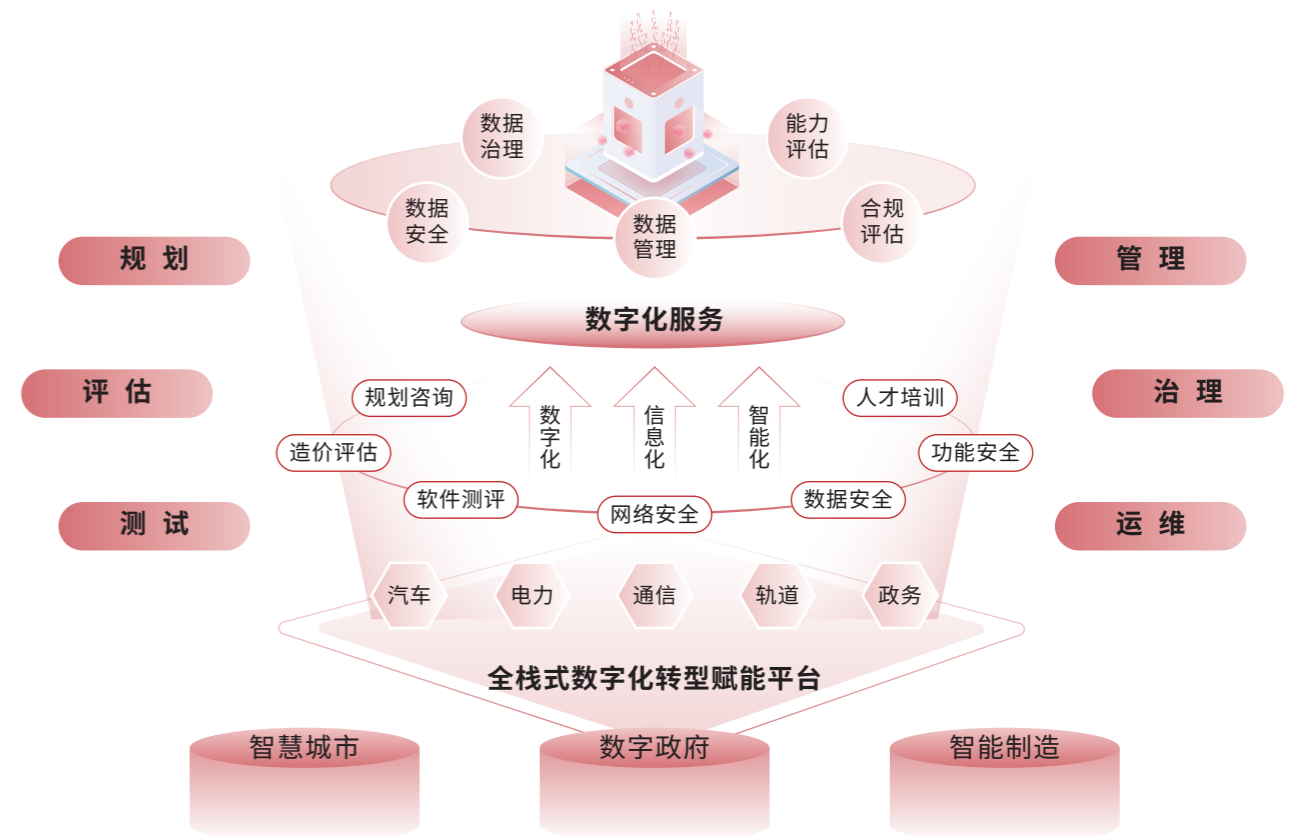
数据治理

能力评估

数据安全

数据管理

合规评估

规 划

管 理

数字化服务

评 估

治 理

规划咨询

数字化

信息化

智能化

人才培训

造价评估

功能安全

测 试

软件测评

网络安全

数据安全

运 维

汽车

电力

通信

轨道

政务

全栈式数字化转型赋能平台

智慧城市

数字政府

智能制造